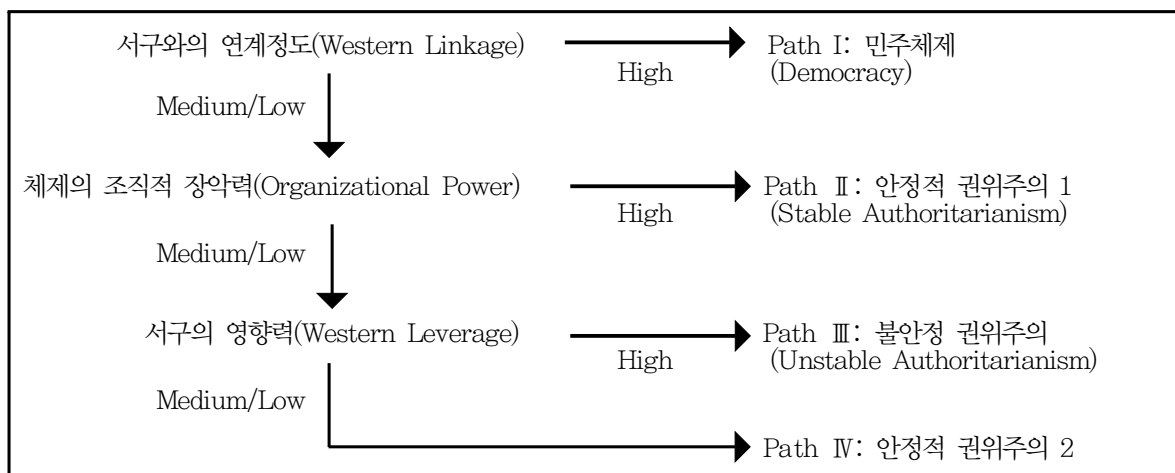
서구와의 연계정도(Western Linkage)

High

Path Ⅰ: 민주체제
(Democracy)

Medium/Low

체제의 조직적 장악력(Organizational Power)

High

Path Ⅱ: 안정적 권위주의 1
(Stable Authoritarianism)

Medium/Low

서구의 영향력(Western Leverage)

High

Path Ⅲ: 불안정 권위주의
(Unstable Authoritarianism)

Medium/Low

Path Ⅳ: 안정적 권위주의 2